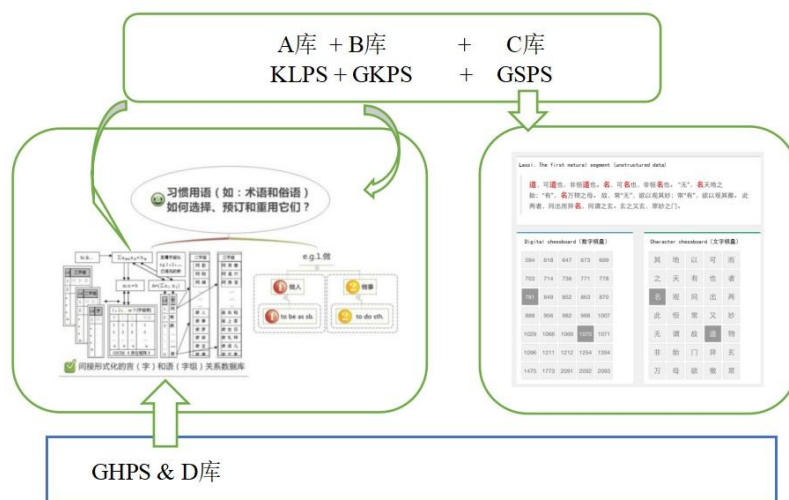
A库 + B库 + C库
KLPS + GKPS + GSPS

习惯用语（如：术语和俗语）
如何选择、预订和重用它们？

e.g.1.例

融入

to be as sb.

做事

to do sth.

同接形式化的言（字）和语（字组）关系数据库

Laozi: The first natural segment (unstructured data)

道，可道也，非恒道也。名，可名也，非恒名也。"无"，名天地之始；"有"，名万物之母。故，常"无"，欲以观其妙；常"有"，欲以观其徼。此两者，同出而异名，同谓之玄，玄之又玄，众妙之门。

Digital chessboard (数字棋盘)

| 394 | 618 | 647 | 673 | 689 |
|---|---|---|---|---|
| 702 | 714 | 736 | 771 | 778 |
| 787 | 849 | 852 | 863 | 870 |
| 888 | 904 | 962 | 988 | 1007 |
| 1029 | 1066 | 1068 | 1070 | 1071 |
| 1096 | 1211 | 1212 | 1254 | 1394 |
| 1475 | 1773 | 2061 | 2092 | 2093 |

Character chessboard (文字棋盘)

| 其 | 地 | 以 | 可 | 而 |
|---|---|---|---|---|
| 之 | 天 | 有 | 也 | 者 |
| 名 | 观 | 同 | 出 | 两 |
| 此 | 恒 | 常 | 又 | 妙 |
| 无 | 谓 | 故 | 道 | 物 |
| 非 | 始 | 门 | 异 | 玄 |
| 万 | 母 | 欲 | 徼 | 众 |

GHPS & D库